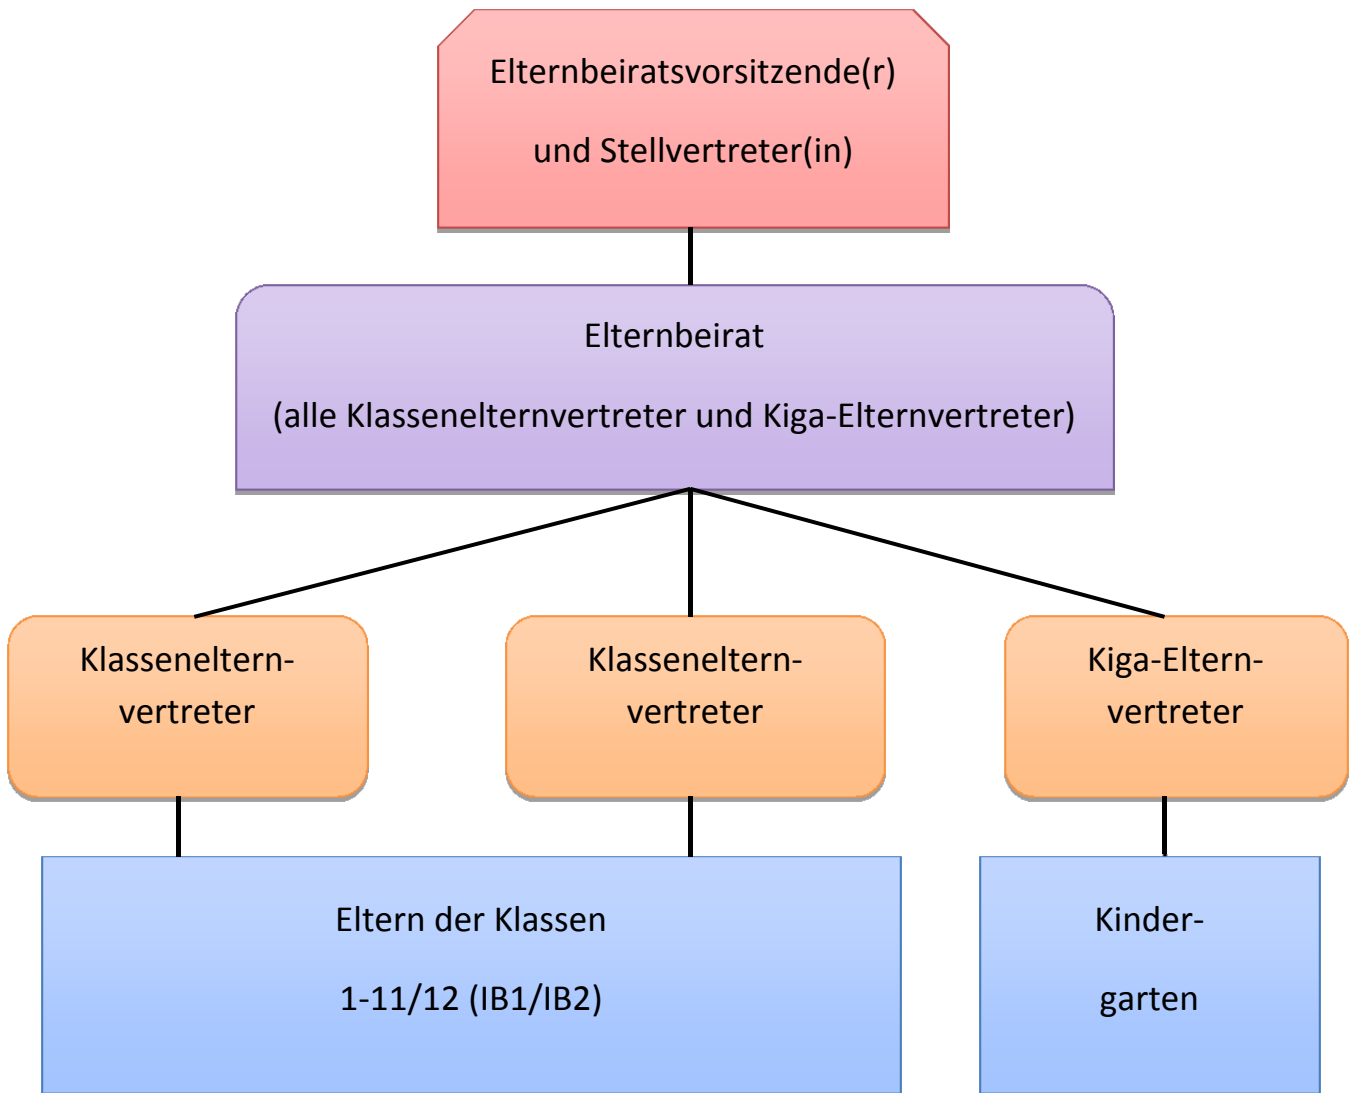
Elternbeiratsvorsitzende(r)

und Stellvertreter(in)

Elternbeirat

(alle Klassenelternvertreter und Kiga-Elternvertreter)

Klasseneltern-vertreter

Klasseneltern-vertreter

Kiga-Eltern-vertreter

Eltern der Klassen

1-11/12 (IB1/IB2)

Kinder-

garten